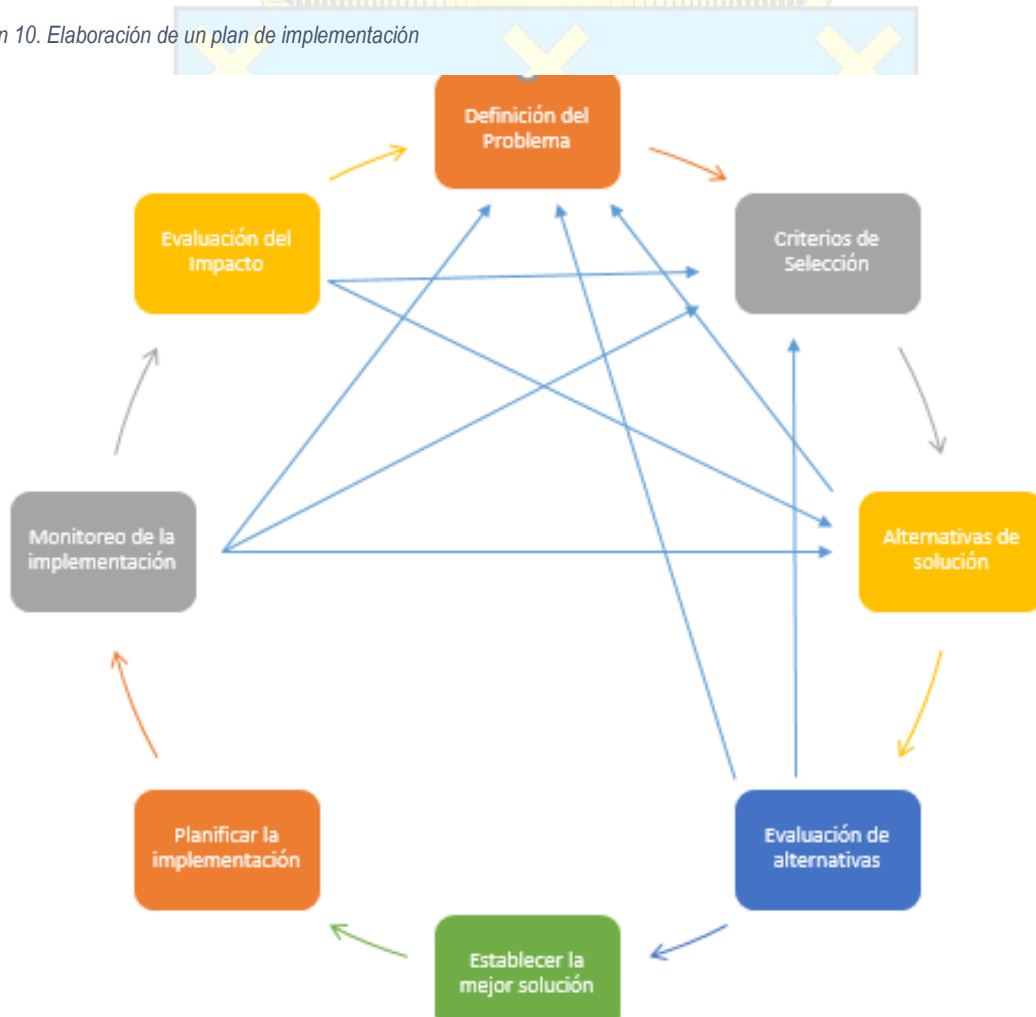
n 10. Elaboración de un plan de implementación

Definición del Problema

Criterios de Selección

Alternativas de solución

Evaluación de alternativas

Establecer la mejor solución

Planificar la implementación

Monitoreo de la implementación

Evaluación del Impacto